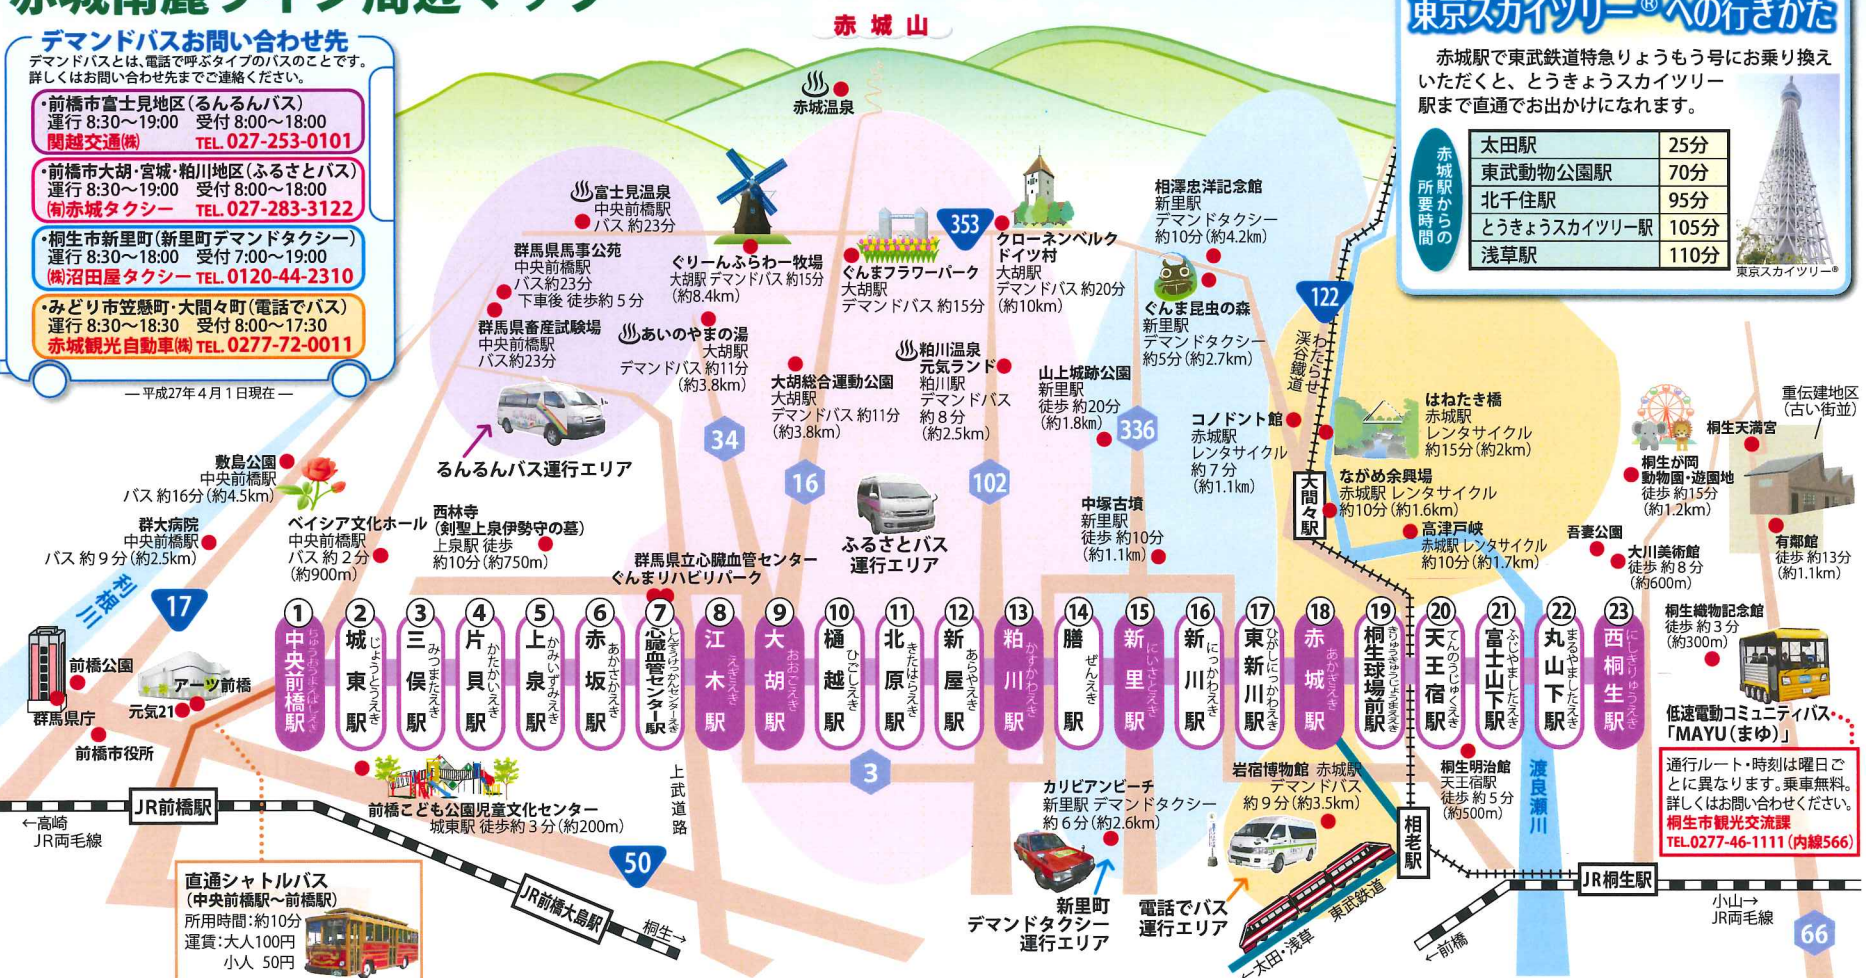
赤城南麓ライン周辺マップ

デマンドバスお問い合わせ先
デマンドバスとは、電話で呼ぶタイプのバスのことです。詳しくはお問い合わせ先までご連絡ください。

・前橋市富士見地区(るんるんバス)
運行 8:30〜19:00 受付 8:00〜18:00
関越交通㈱ TEL.027-253-0101

・前橋市大胡・宮城・粕川地区(ふるさとバス)
運行 8:30〜19:00 受付 8:00〜18:00
㈲赤城タクシー TEL.027-283-3122

・桐生市新里町(新里町デマンドタクシー)
運行 8:30〜18:00 受付 7:00〜19:00
㈱沼田屋タクシー TEL.0120-44-2310

・みどり市笠懸町・大間々町(電話でバス)
運行 8:30〜18:30 受付 8:00〜17:30
赤城観光自動車㈱ TEL.0277-72-0011

— 平成27年4月1日現在 —

東京スカイツリー®への行きかた
赤城駅で東武鉄道特急りょうもう号にお乗り換えいただくと、とうきょうスカイツリー駅まで直通でお出かけになれます。

赤城駅からの所要時間

| 太田駅 | 25分 |
|---|---|
| 東武動物公園駅 | 70分 |
| 北千住駅 | 95分 |
| とうきょうスカイツリー駅 | 105分 |
| 浅草駅 | 110分 |

東京スカイツリー®

赤城山
赤城温泉
富士見温泉 中央前橋駅 バス約23分
群馬県馬事公苑 中央前橋駅 バス約23分 下車後 徒歩約5分
群馬県畜産試験場 中央前橋駅 バス約23分
ぐりーんふらわー牧場 大胡駅 デマンドバス 約15分 (約8.4km)
あいのやまの湯 大胡駅 デマンドバス 約11分 (約3.8km)
ぐんまフラワーパーク 大胡駅 デマンドバス 約15分
353
クローネンベルク ドイツ村 大胡駅 デマンドバス 約20分 (約10km)
相澤忠洋記念館 新里駅 デマンドタクシー 約10分(約4.2km)
ぐんま昆虫の森 新里駅 デマンドタクシー 約5分(約2.7km)
122
わたらせ渓谷鐵道
大胡総合運動公園 大胡駅 デマンドバス 約11分 (約3.8km)
粕川温泉 元気ランド 粕川駅 デマンドバス 約8分 (約2.5km)
山上城跡公園 新里駅 徒歩 約20分 (約1.8km)
336
コノドント館 赤城駅 レンタサイクル 約7分 (約1.1km)
はねたき橋 赤城駅 レンタサイクル 約15分(約2km)
ながめ余興場 赤城駅 レンタサイクル 約10分(約1.6km)
高津戸峡 赤城駅 レンタサイクル 約10分(約1.7km)
大間々駅
重伝建地区(古い街並)
桐生天満宮
桐生が岡動物園・遊園地 徒歩 約15分 (約1.2km)
有鄰館 徒歩 約13分 (約1.1km)
吾妻公園
大川美術館 徒歩 約8分 (約600m)
るんるんバス運行エリア
34
16
102
ふるさとバス運行エリア
敷島公園 中央前橋駅 バス 約16分(約4.5km)
群大病院 中央前橋駅 バス 約9分(約2.5km)
ベイシア文化ホール 中央前橋駅 バス 約2分 (約900m)
西林寺(剣聖上泉伊勢守の墓) 上泉駅 徒歩 約10分(約750m)
群馬県立心臓血管センター・ぐんまリハビリパーク
中塚古墳 新里駅 徒歩 約10分 (約1.1km)
利根川
17
① 中央前橋駅 ちゅうおうまえばしえき
② 城東駅 じょうとうえき
③ 三俣駅 みつまたえき
④ 片貝駅 かたかいえき
⑤ 上泉駅 かみいずみえき
⑥ 赤坂駅 あかさかえき
⑦ 心臓血管センター駅 しんぞうけっかんセンターえき
⑧ 江木駅 えぎえき
⑨ 大胡駅 おおごえき
⑩ 樋越駅 ひごしえき
⑪ 北原駅 きたはらえき
⑫ 新屋駅 あらやえき
⑬ 粕川駅 かすかわえき
⑭ 膳駅 ぜんえき
⑮ 新里駅 にいさとえき
⑯ 新川駅 にっかわえき
⑰ 東新川駅 ひがしにっかわえき
⑱ 赤城駅 あかぎえき
⑲ 桐生球場前駅 きりゅうきゅうじょうまええき
⑳ 天王宿駅 てんのうじゅくえき
㉑ 富士山下駅 ふじやましたえき
㉒ 丸山下駅 まるやましたえき
㉓ 西桐生駅 にしきりゅうえき
桐生織物記念館 徒歩 約3分 (約300m)
低速電動コミュニティバス「MAYU(まゆ)」
通行ルート・時刻は曜日ごとに異なります。乗車無料。詳しくはお問い合わせください。
桐生市観光交流課 TEL.0277-46-1111(内線566)
前橋公園
アーツ前橋
元気21
群馬県庁
前橋市役所
前橋こども公園児童文化センター 城東駅 徒歩約3分(約200m)
3
上武道路
カリビアンビーチ 新里駅 デマンドタクシー 約6分(約2.6km)
岩宿博物館 赤城駅 デマンドバス 約9分(約3.5km)
桐生明治館 天王宿駅 徒歩 約5分 (約500m)
渡良瀬川
相老駅
JR前橋駅
←高崎 JR両毛線
直通シャトルバス (中央前橋駅〜前橋駅)
所用時間:約10分
運賃:大人100円 小人 50円
50
JR前橋大島駅
桐生→
新里町デマンドタクシー運行エリア
電話でバス運行エリア
東武鉄道
←太田・浅草
←前橋
JR桐生駅
小山→ JR両毛線
66